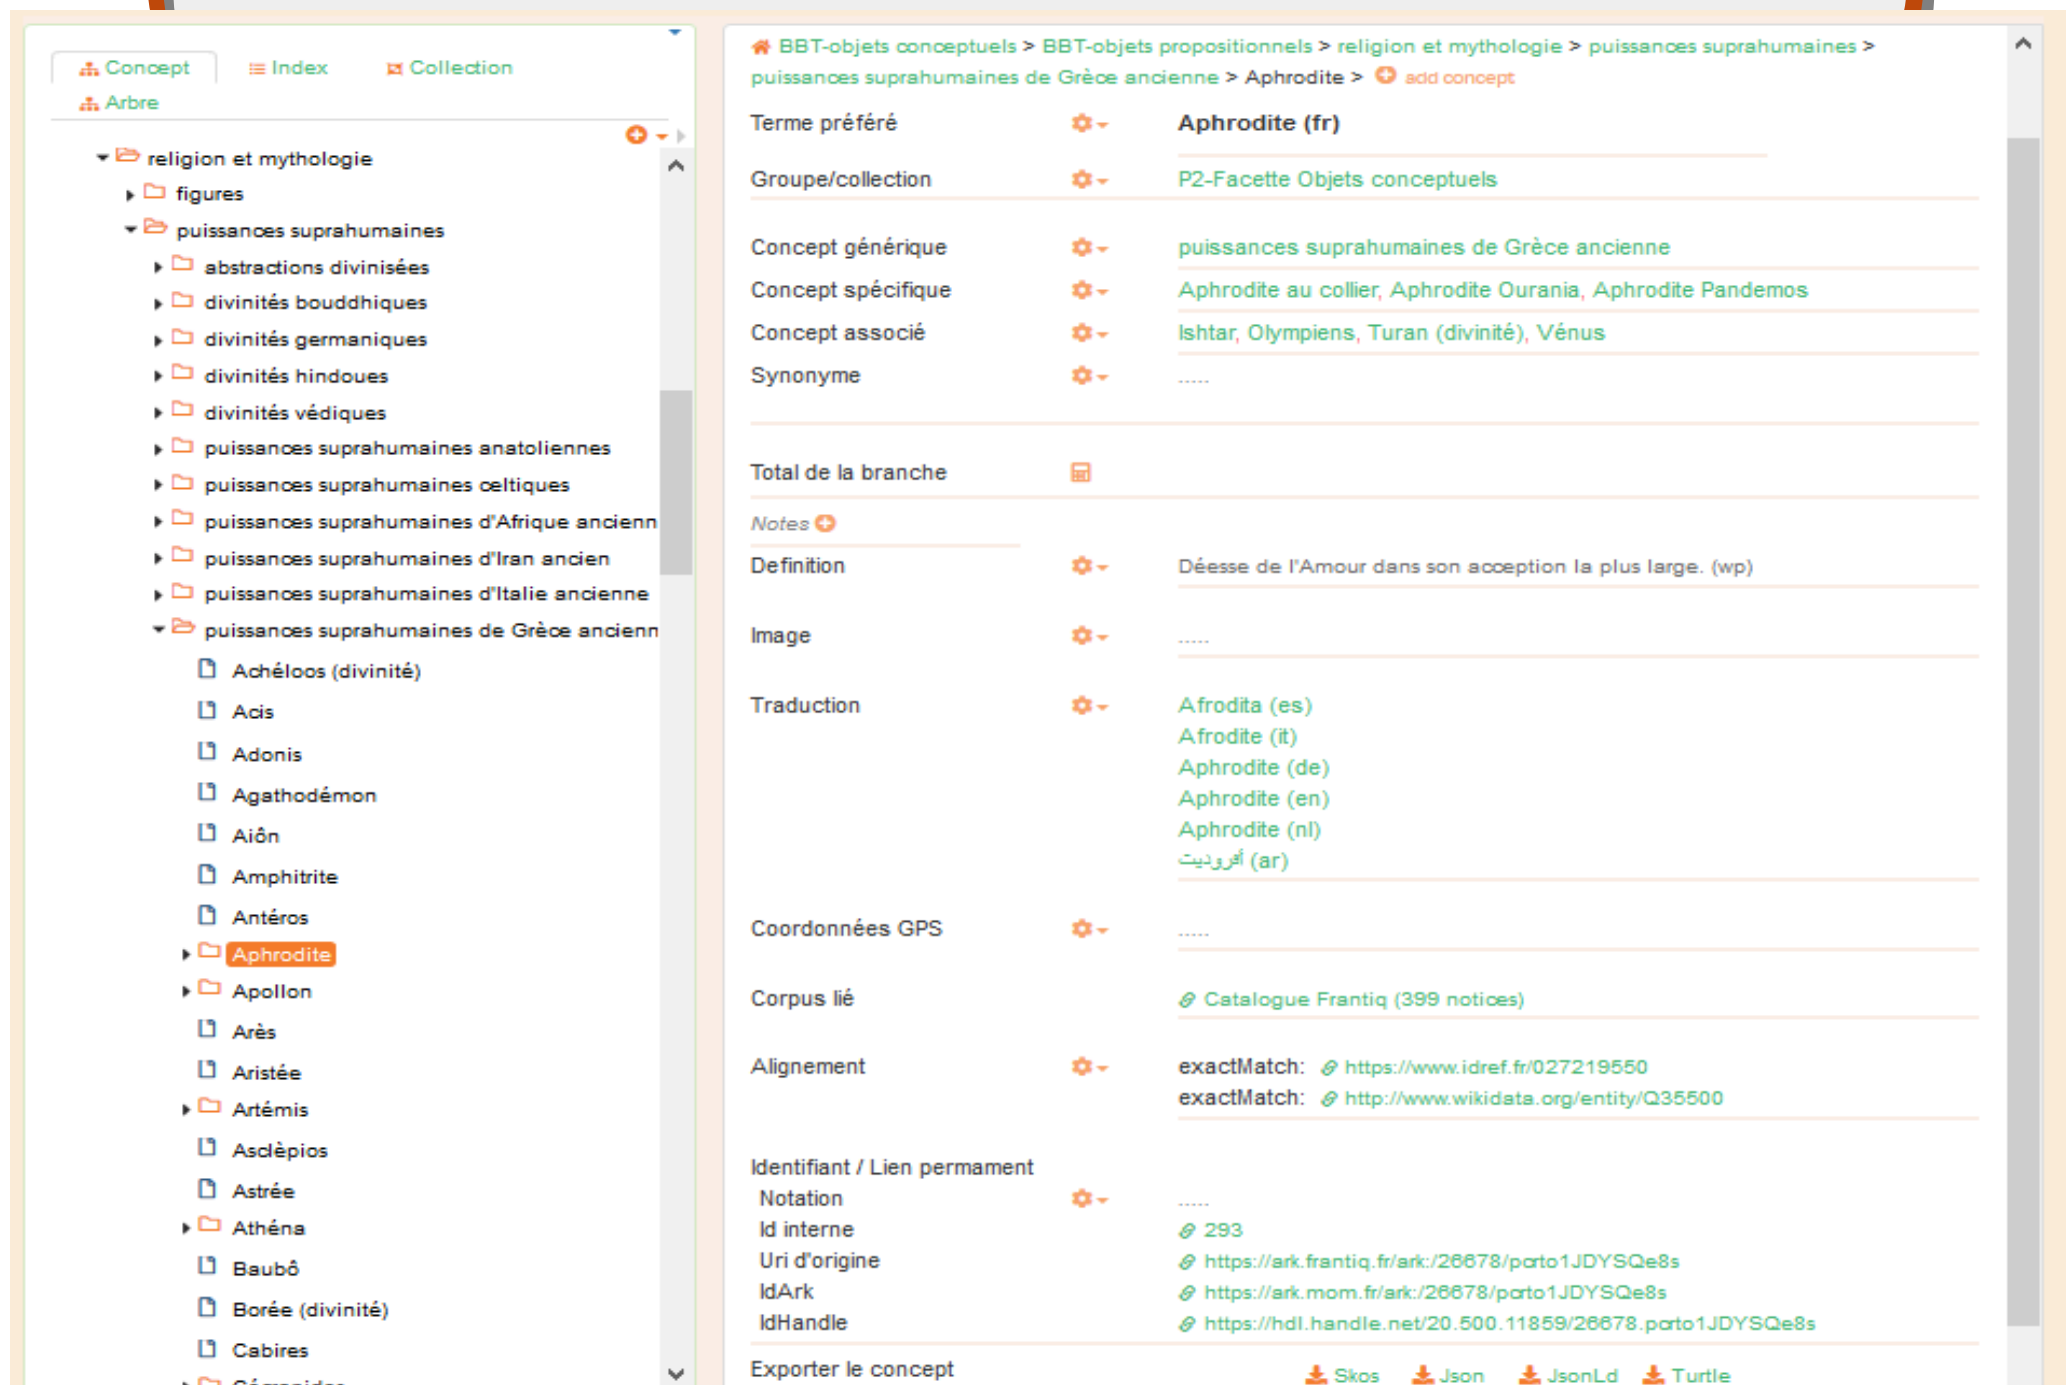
Concept Index Collection
Arbre

religion et mythologie
figures
puissances suprahumaines
abstractions divinisées
divinités bouddhiques
divinités germaniques
divinités hindoues
divinités védiques
puissances suprahumaines anatoliennes
puissances suprahumaines celtiques
puissances suprahumaines d'Afrique ancienn
puissances suprahumaines d'Iran ancien
puissances suprahumaines d'Italie ancienne
puissances suprahumaines de Grèce ancienn
Achéloos (divinité)
Acis
Adonis
Agathodémon
Aiôn
Amphitrite
Antéros
Aphrodite
Apollon
Arès
Aristée
Artémis
Asclèpios
Astrée
Athéna
Baubô
Borée (divinité)
Cabires

BBT-objets conceptuels > BBT-objets propositionnels > religion et mythologie > puissances suprahumaines > puissances suprahumaines de Grèce ancienne > Aphrodite > add concept

| | |
|---|---|
| Terme préféré | Aphrodite (fr) |
| Groupe/collection | P2-Facette Objets conceptuels |
| Concept générique | puissances suprahumaines de Grèce ancienne |
| Concept spécifique | Aphrodite au collier, Aphrodite Ourania, Aphrodite Pandemos |
| Concept associé | Ishtar, Olympiens, Turan (divinité), Vénus |
| Synonyme | ..... |
| Total de la branche | |
| Notes | |
| Definition | Déesse de l'Amour dans son acception la plus large. (wp) |
| Image | ..... |
| Traduction | Afrodita (es) Afrodite (it) Aphrodite (de) Aphrodite (en) Aphrodite (nl) أفروديت (ar) |
| Coordonnées GPS | ..... |
| Corpus lié | Catalogue Frantiq (399 notices) |
| Alignement | exactMatch: https://www.idref.fr/027219550 exactMatch: http://www.wikidata.org/entity/Q35500 |
| Identifiant / Lien permament | |
| Notation | ..... |
| Id interne | 293 |
| Uri d'origine | https://ark.frantiq.fr/ark:/26678/pcrto1JDYSQe8s |
| IdArk | https://ark.mom.fr/ark:/26678/pcrto1JDYSQe8s |
| IdHandle | https://hdl.handle.net/20.500.11859/26678.pcrto1JDYSQe8s |
| Exporter le concept | Skos Json JsonLd Turtle |